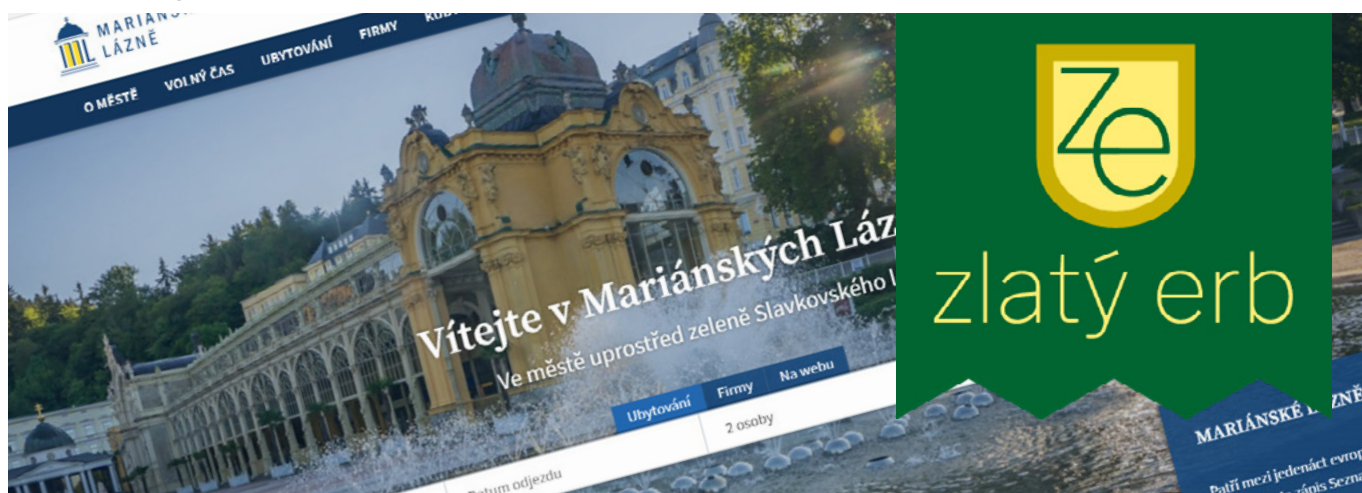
MARIÁNS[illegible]
LÁZNĚ

O MĚSTĚ
VOLNÝ ČAS
UBYTOVÁNÍ
FIRMY
KU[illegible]

Vítejte v Mariánských Láz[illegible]
Ve městě uprostřed zeleně Slavkovského l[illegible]

Ubytování
Firmy
Na webu
2 osoby
Datum odjezdu

Ze
zlatý erb

MARIÁNSKÉ LÁZ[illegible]
Patří mezi jedenáct evrop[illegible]
zápis Sezn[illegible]